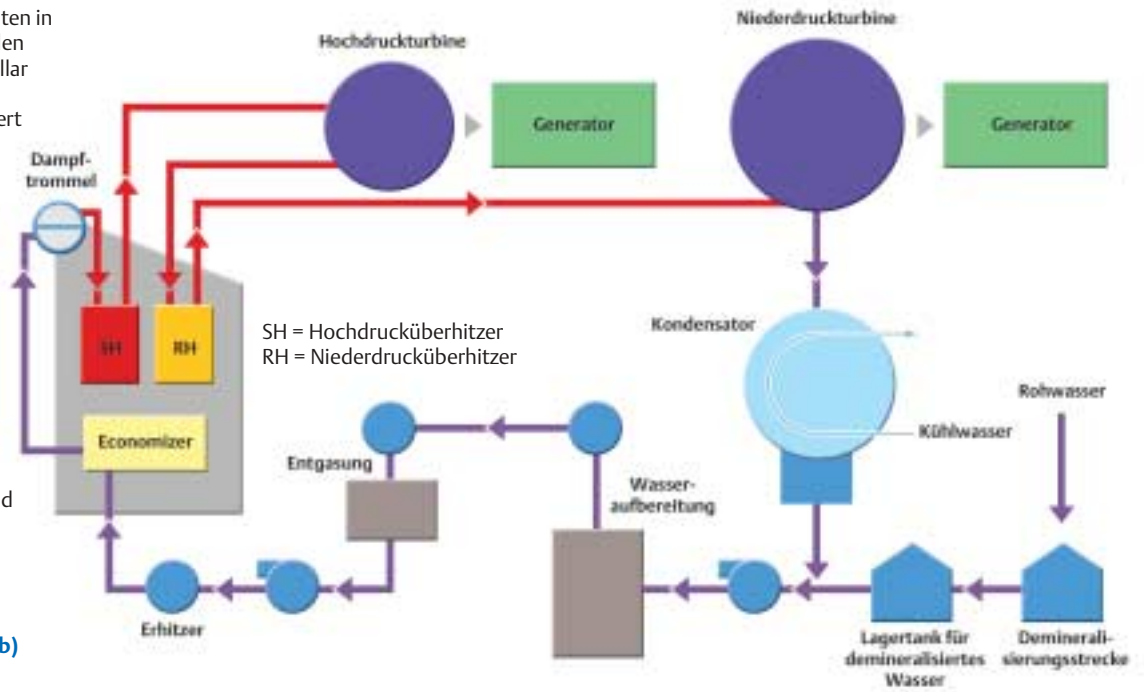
ten in
en
llar
ert

d

b)

Hochdruckturbine

Niederdruckturbine

Generator

Generator

Dampf-
trommel

SH

RH

SH = Hochdrucküberhitzer
RH = Niederdrucküberhitzer

Kondensator

Rohwasser

Kühlwasser

Economizer

Entgasung

Wasser-
aufbereitung

Erhitzer

Lagertank für demineralisiertes Wasser

Demineralisierungsstrecke